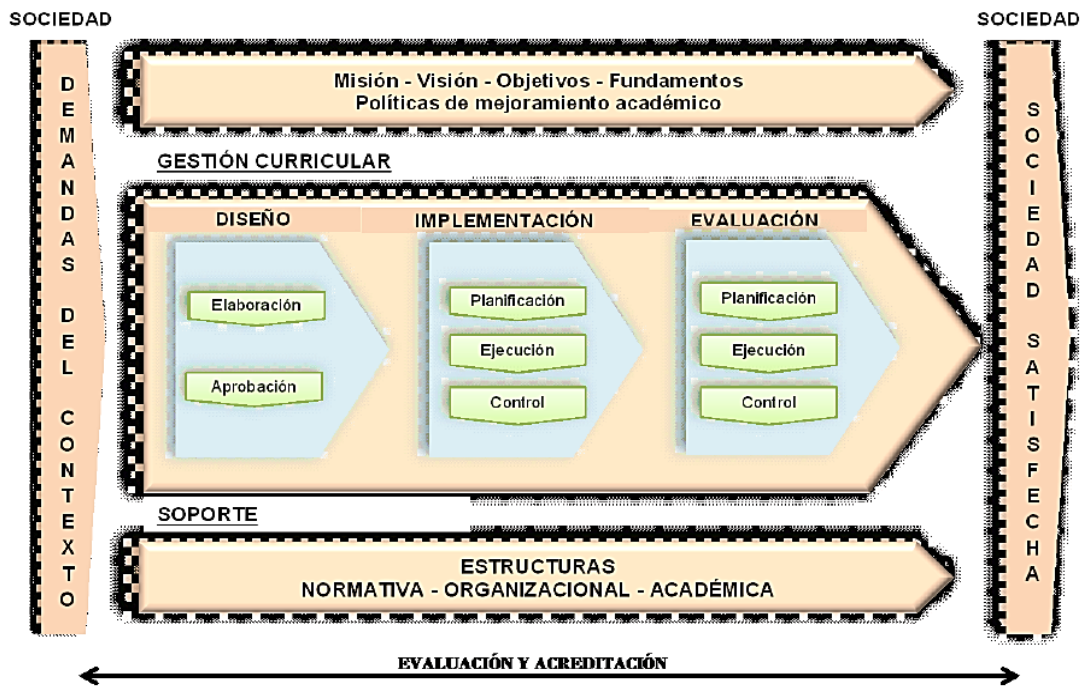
SOCIEDAD

SOCIEDAD

DEMANDAS DEL CONTEXTO

Misión - Visión - Objetivos - Fundamentos
Políticas de mejoramiento académico

GESTIÓN CURRICULAR

DISEÑO

Elaboración

Aprobación

IMPLEMENTACIÓN

Planificación

Ejecución

Control

EVALUACIÓN

Planificación

Ejecución

Control

SOPORTE

ESTRUCTURAS
NORMATIVA - ORGANIZACIONAL - ACADÉMICA

SOCIEDAD SATISFECHA

EVALUACIÓN Y ACREDITACIÓN